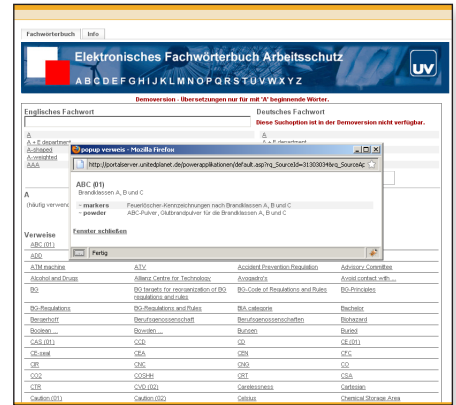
Fachwörterbuch | Info

Elektronisches Fachwörterbuch Arbeitsschutz

A B C D E F G H I J K L M N O P Q R S T U V W X Y Z

UV

Demoversion - Übersetzungen nur für mit 'A' beginnende Wörter.

Englisches Fachwort

Deutsches Fachwort

Diese Suchoption ist in der Demoversion nicht verfügbar.

A
A + E department
A-shaped
A-weighted
AAA

A
A + E department

popup verweis - Mozilla Firefox

http://portalserver.unitedplanet.de/powerapplikationen/default.asp?rq_SourceId=31303034&rq_SourceAp

ABC (01)
Brandklassen A, B und C

~ markers    Feuerlöscher-Kennzeichnungen nach Brandklassen A, B und C
~ powder    ABC-Pulver, Glutbrandpulver für die Brandklassen A, B und C

Fenster schließen

Fertig

A

(häufig verwen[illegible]

Verweise

ABC (01)
ADD

| | | | |
|---|---|---|---|
| ATM machine | ATV | Accident Prevention Regulation | Advisory Committee |
| Alcohol and Drugs | Allianz Centre for Technology | Avogadro's | Avoid contact with ... |
| BG | BG-targets for reorganization of BG-regulations and rules | BG-Code of Regulations and Rules | BG-Principles |
| BG-Regulations | BG-Regulations and Rules | BIA categorie | Bachelor |
| Bergerhoff | Berufsgenossenschaft | Berufsgenossenschaften | Biohazard |
| Boolean ... | Bowden ... | Bunsen | Buried |
| CAS (01) | CCD | CD | CE (01) |
| CE-seal | CEA | CEN | CFC |
| CIR | CNC | CNG | CO |
| CO2 | COSHH | CRT | CSA |
| CTR | CVD (02) | Carelessness | Cartesian |
| Caution (01) | Caution (02) | Celsius | Chemical Storage Area |